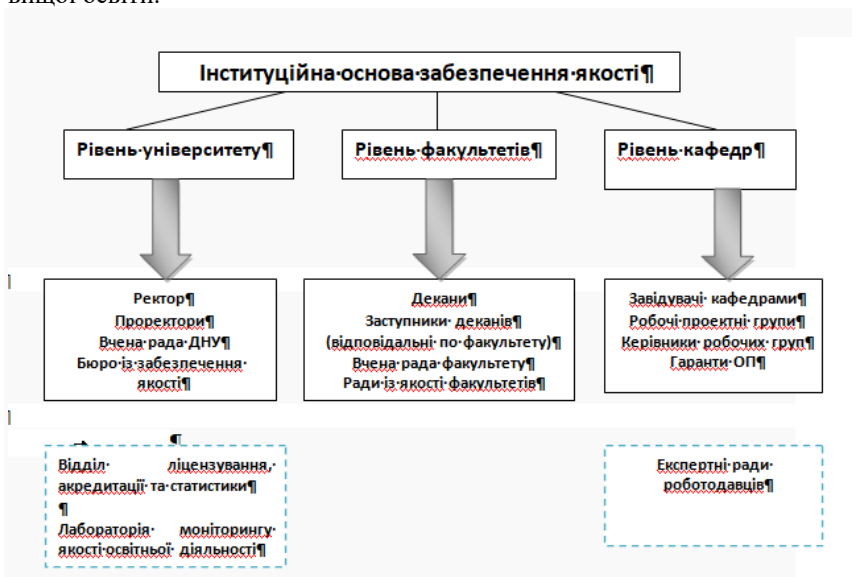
вищої освіти.

Інституційна·основа·забезпечення·якості¶

Рівень·університету¶

Рівень·факультетів¶

Рівень·кафедр¶

Ректор¶
Проректори¶
Вчена·рада·ДНУ¶
Бюро·із·забезпечення·якості¶

Декани¶
Заступники· деканів¶
(відповідальні· по·факультету)¶
Вчена·рада·факультету¶
Ради·із·якості·факультетів¶

Завідувачі· кафедрами¶
Робочі·проектні· групи¶
Керівники· робочих· груп¶
Гаранти·ОП¶

¶

Відділ· ліцензування,· акредитації· та·статистики¶
¶
Лабораторія· моніторингу· якості·освітньої· діяльності¶

Експертні·ради· роботодавців¶